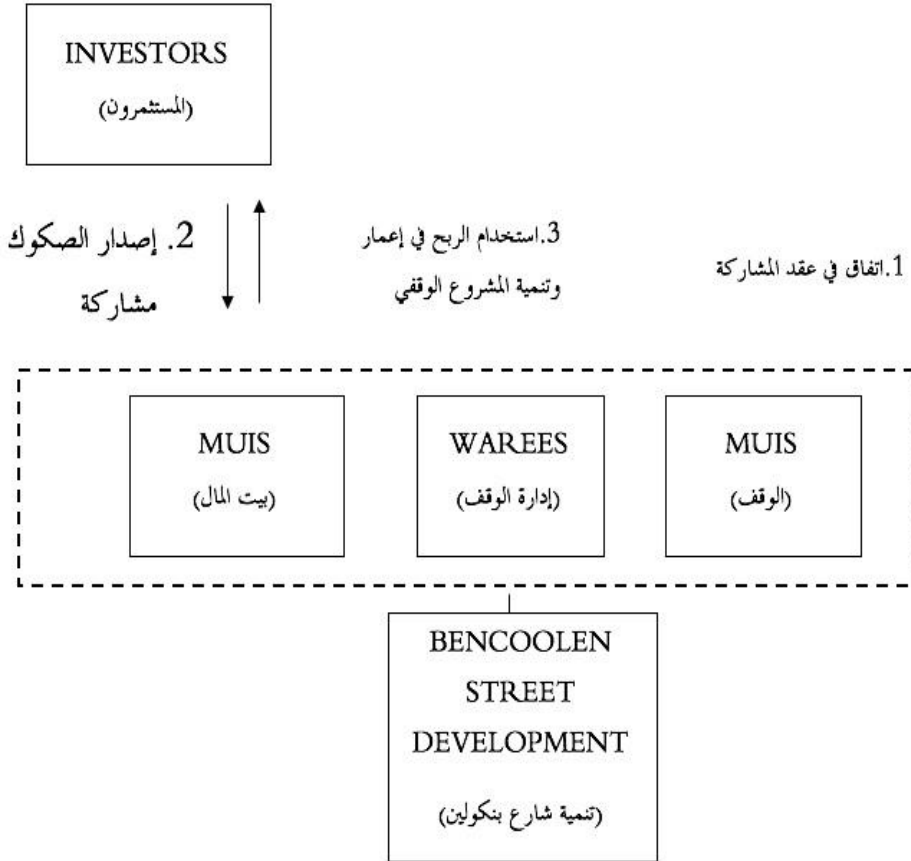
INVESTORS
(المستثمرون)

2. إصدار الصكوك مشاركة

3.استخدام الربح في إعمار وتنمية المشروع الوقفي

1.اتفاق في عقد المشاركة

MUIS
(بيت المال)

WAREES
(إدارة الوقف)

MUIS
(الوقف)

BENCOOLEN STREET DEVELOPMENT
(تنمية شارع بنكولين)